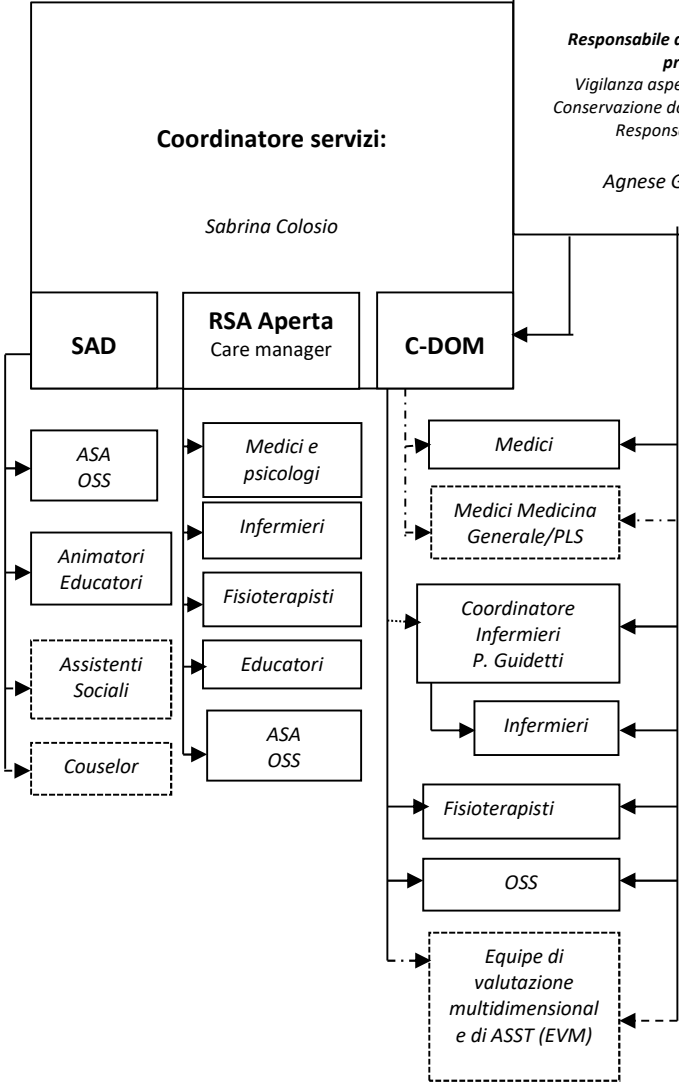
Responsabile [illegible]
pr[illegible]
Vigilanza aspe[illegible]
Conservazione d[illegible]
Respons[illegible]

Agnese G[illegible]

Coordinatore servizi:

Sabrina Colosio

SAD

RSA Aperta
Care manager

C-DOM

ASA
OSS

Animatori
Educatori

Assistenti
Sociali

Couselor

Medici e
psicologi

Infermieri

Fisioterapisti

Educatori

ASA
OSS

Medici

Medici Medicina
Generale/PLS

Coordinatore
Infermieri
P. Guidetti

Infermieri

Fisioterapisti

OSS

Equipe di
valutazione
multidimensional
e di ASST (EVM)